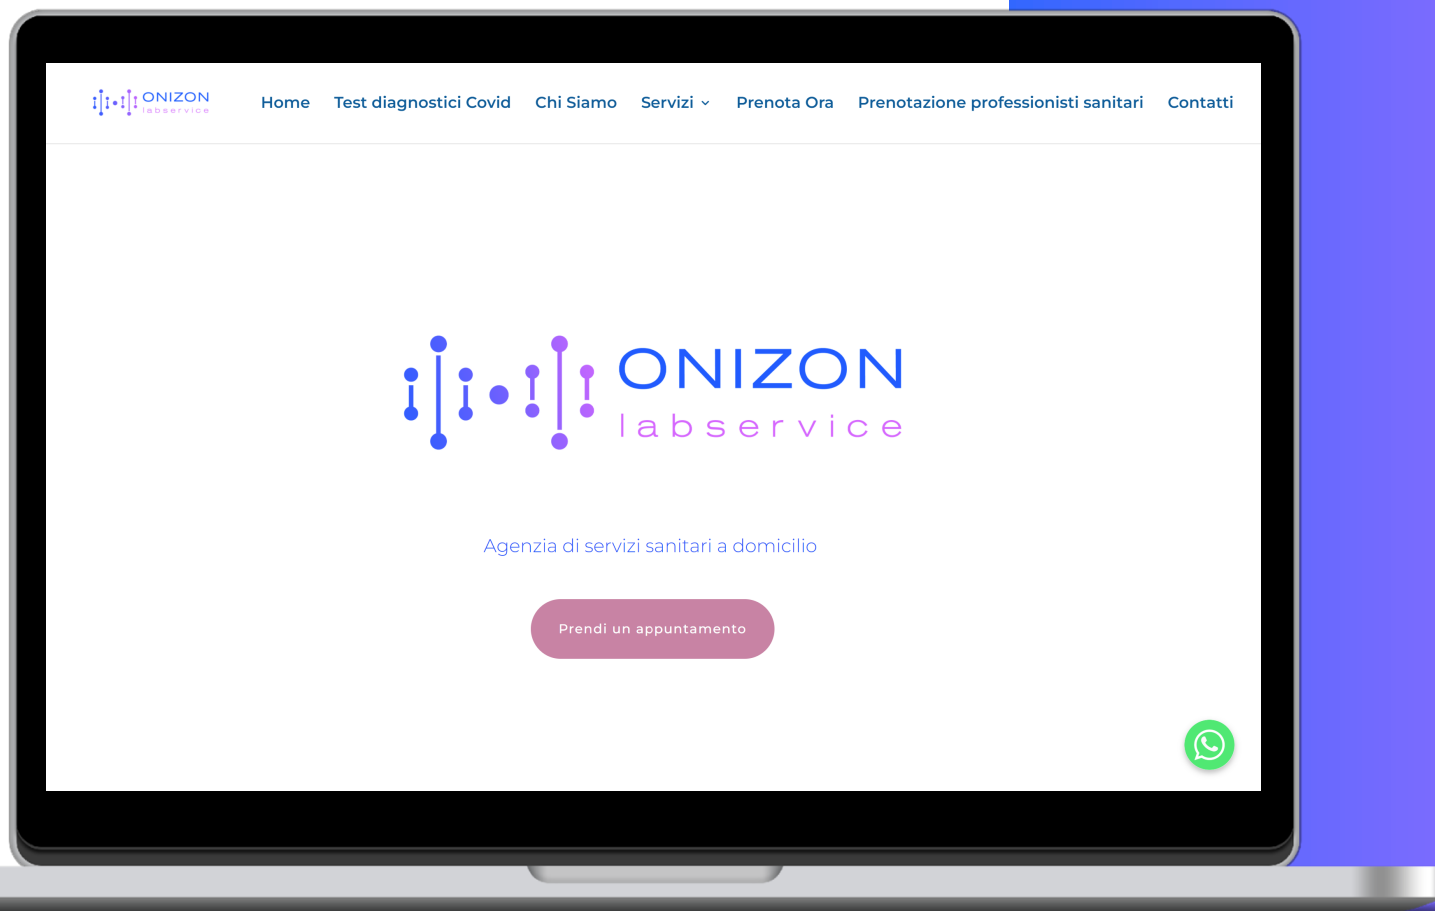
ONIZON labservice

Home Test diagnostici Covid Chi Siamo Servizi Prenota Ora Prenotazione professionisti sanitari Contatti

ONIZON labservice

Agenzia di servizi sanitari a domicilio

Prendi un appuntamento